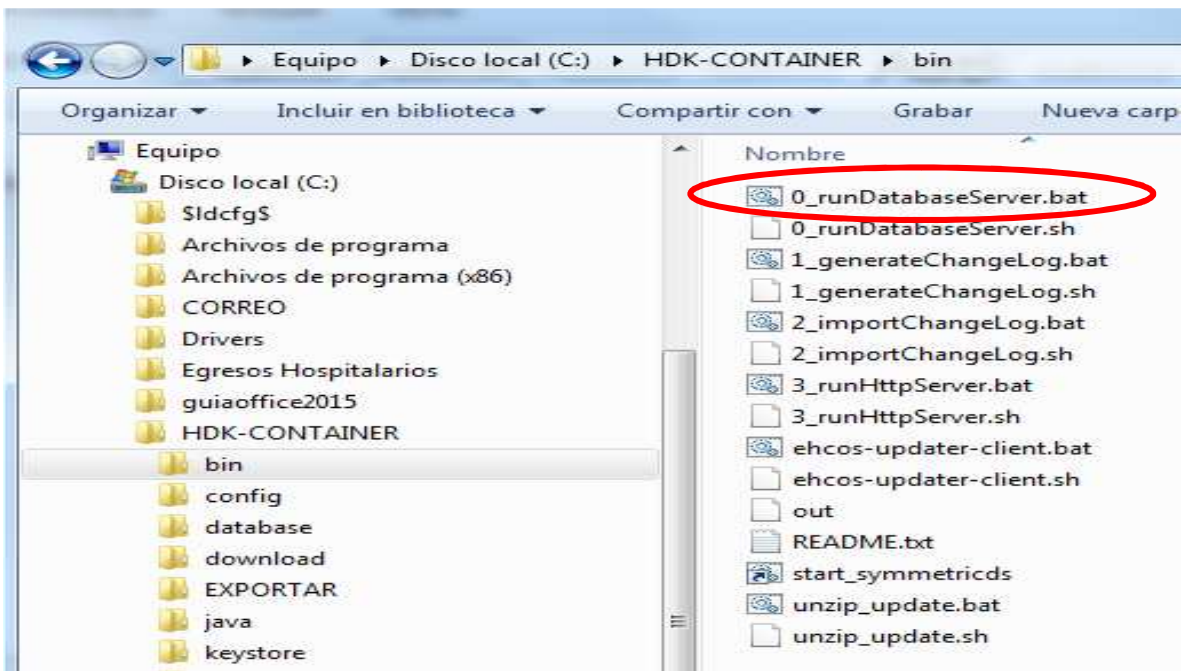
▸ Equipo ▸ Disco local (C:) ▸ HDK-CONTAINER ▸ bin

Organizar ▾ Incluir en biblioteca ▾ Compartir con ▾ Grabar Nueva carp

Equipo
Disco local (C:)
$ldcfg$
Archivos de programa
Archivos de programa (x86)
CORREO
Drivers
Egresos Hospitalarios
guiaoffice2015
HDK-CONTAINER
bin
config
database
download
EXPORTAR
java
keystore

Nombre
0_runDatabaseServer.bat
0_runDatabaseServer.sh
1_generateChangeLog.bat
1_generateChangeLog.sh
2_importChangeLog.bat
2_importChangeLog.sh
3_runHttpServer.bat
3_runHttpServer.sh
ehcos-updater-client.bat
ehcos-updater-client.sh
out
README.txt
start_symmetricds
unzip_update.bat
unzip_update.sh